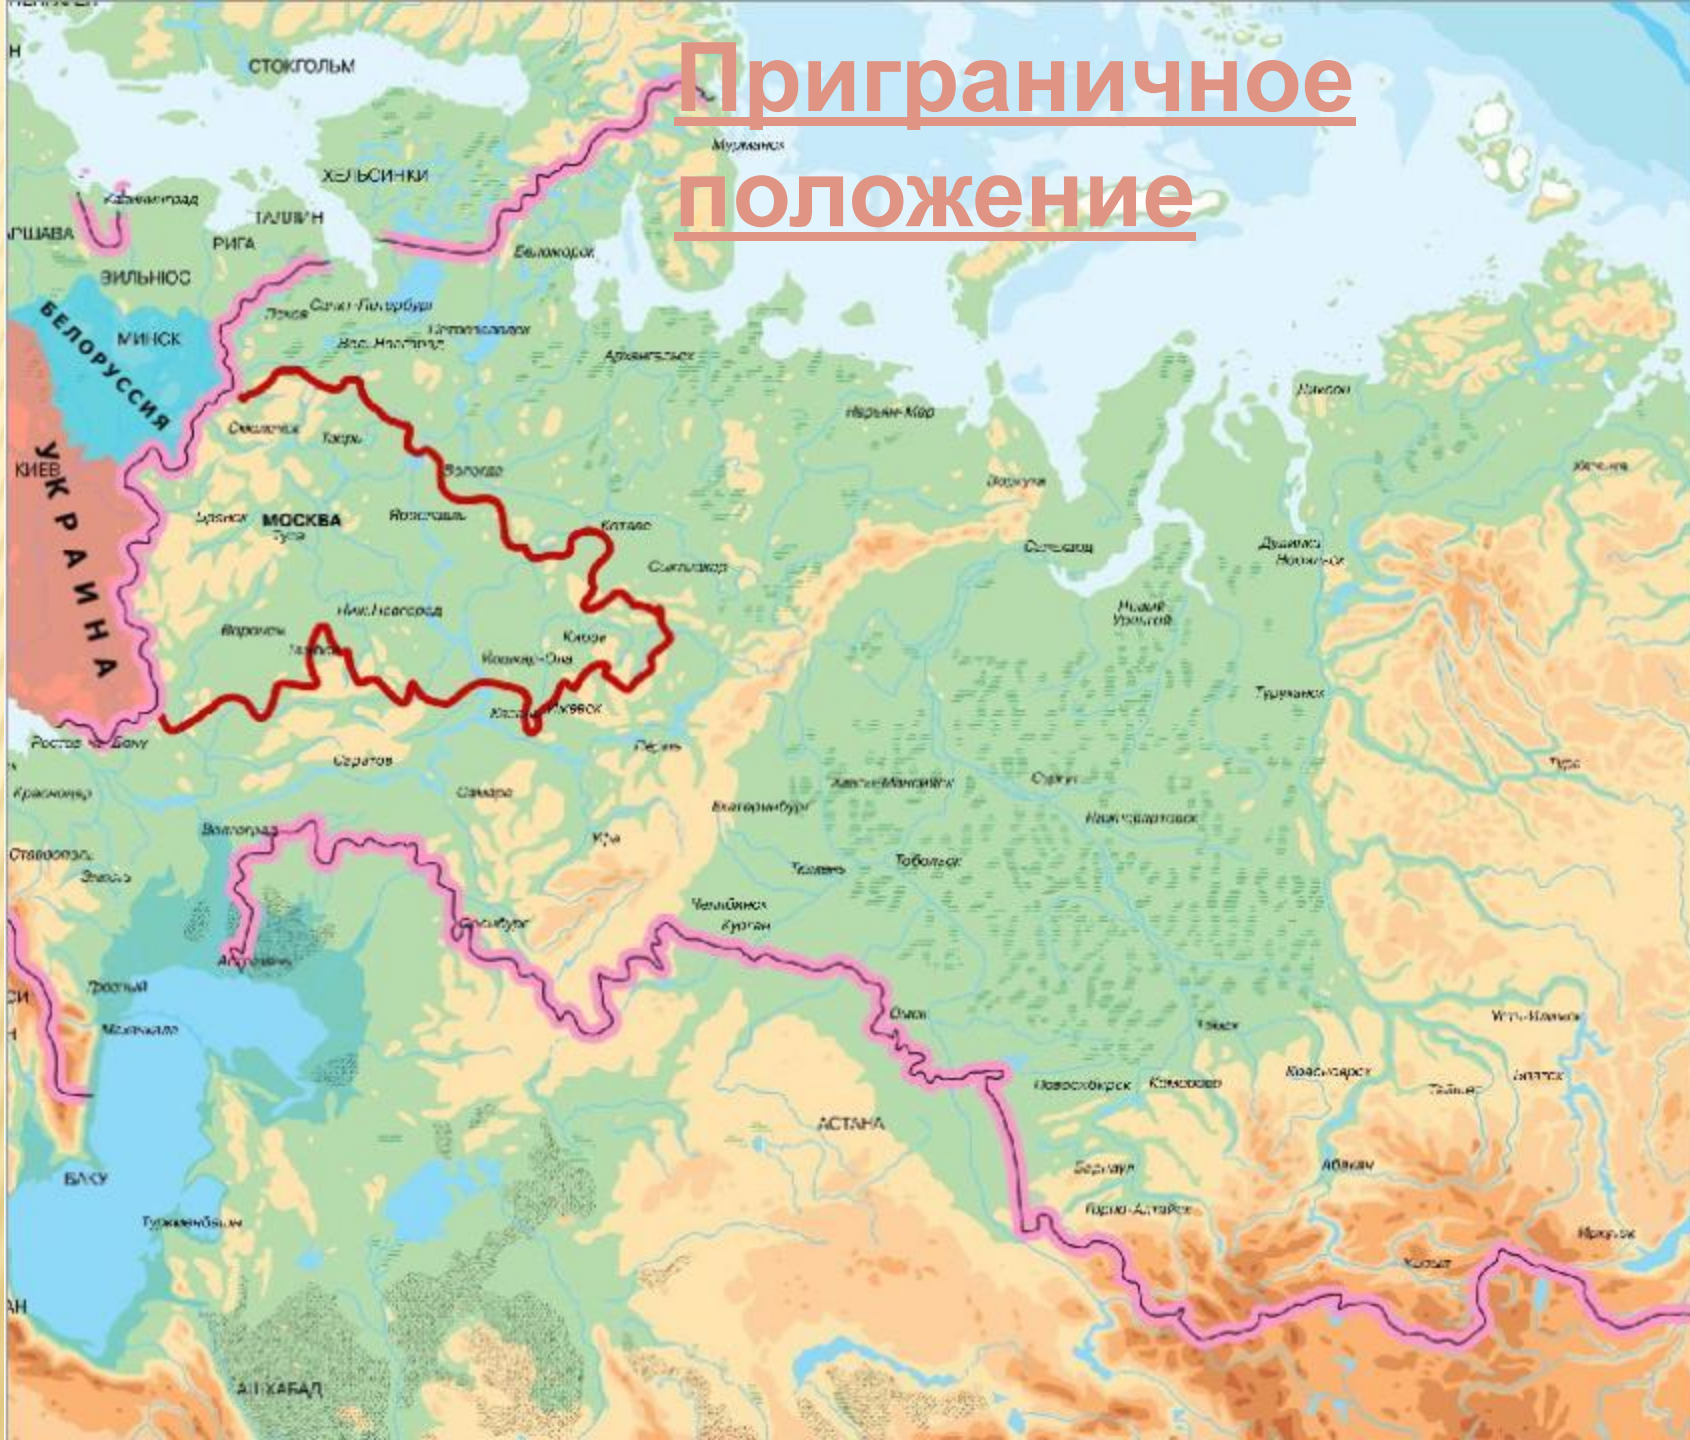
Приграничное положение

СТОКГОЛЬМ
ХЕЛЬСИНКИ
Мурманск
Калининград
ТАЛЛИН
ВАРШАВА
РИГА
Беломорск
ВИЛЬНЮС
БЕЛОРУССИЯ
МИНСК
Псков
Санкт-Петербург
Петрозаводск
Вел. Новгород
Архангельск
Нарьян-Мар
Смоленск
Тверь
УКРАИНА
КИЕВ
Вологда
Воркута
Брянск
МОСКВА
Тула
Ярославль
Котлас
Салехард
Сыктывкар
Дудинка
Норильск
Нижн. Новгород
Новый Уренгой
Воронеж
Киров
Йошкар-Ола
Туруханск
Казань
Ижевск
Ростов-на-Дону
Пермь
Саратов
Ханты-Мансийск
Сургут
Краснодар
Самара
Екатеринбург
Нижневартовск
Волгоград
Уфа
Ставрополь
Тюмень
Тобольск
Челябинск
Курган
Оренбург
Астрахань
Грозный
Махачкала
Омск
Томск
Новосибирск
Кемерово
Красноярск
АСТАНА
БАКУ
Барнаул
Абакан
Туркменбаши
Горно-Алтайск
Кызыл
Иркутск
АШХАБАД
Хатанга
Тура
Усть-Илимск
Братск
Тайшет